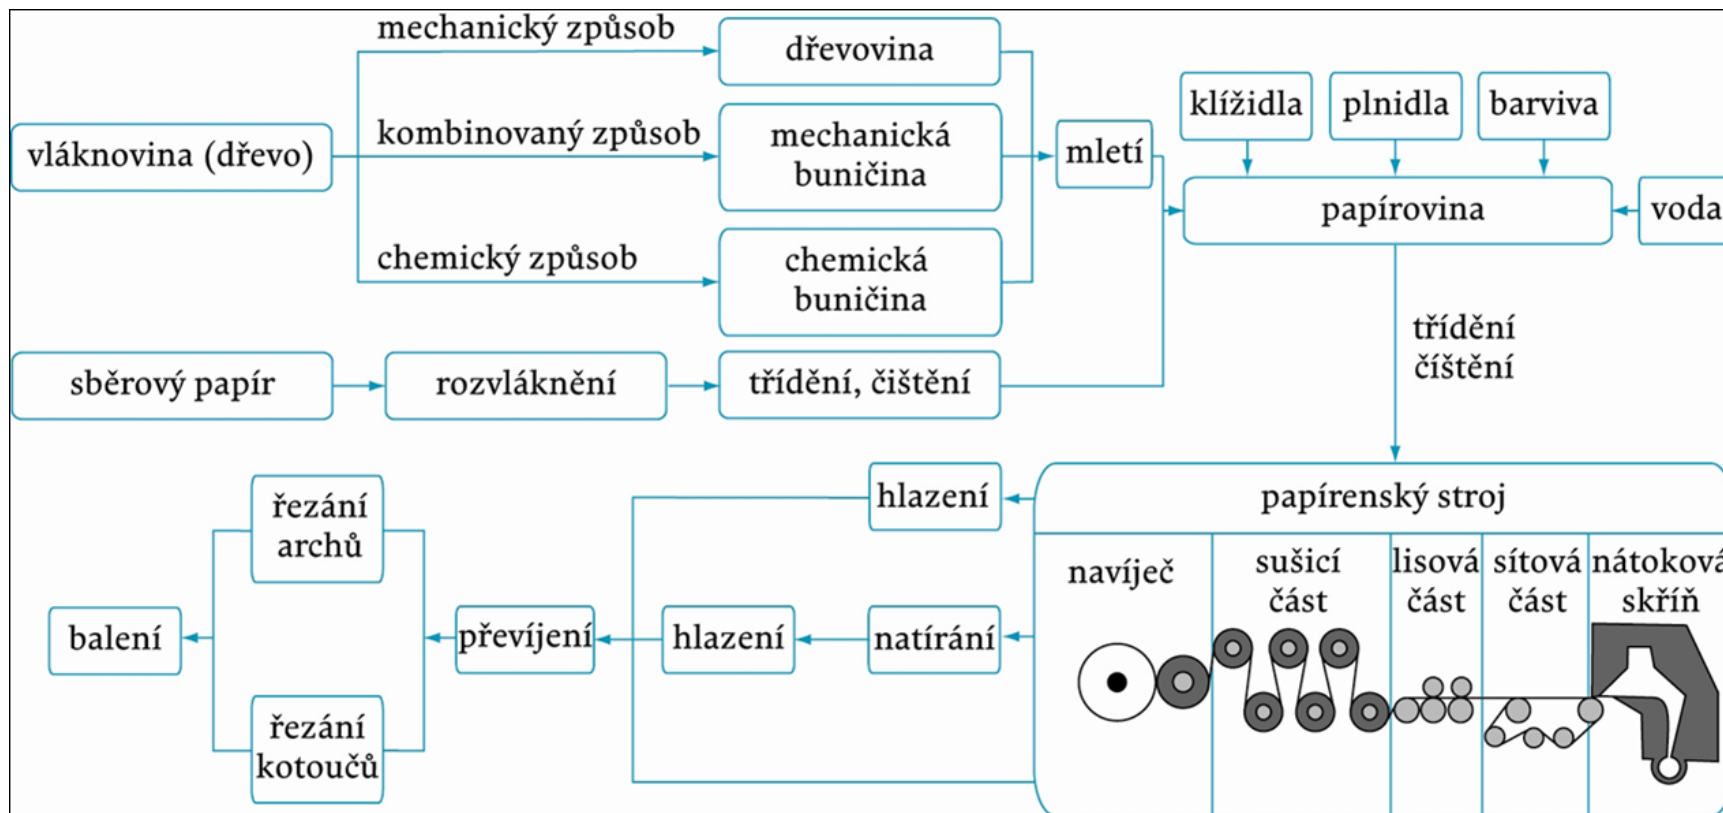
mechanický způsob
dřevovina
vláknovina (dřevo)
kombinovaný způsob
mechanická buničina
mletí
klížidla
plnidla
barviva
papírovina
voda
chemický způsob
chemická buničina
sběrový papír
rozvláknění
třídění, čištění
třídění čištění
hlazení
papírenský stroj
řezání archů
navíječ
sušicí část
lisová část
sítová část
nátoková skříň
balení
převíjení
hlazení
natírání
řezání kotoučů